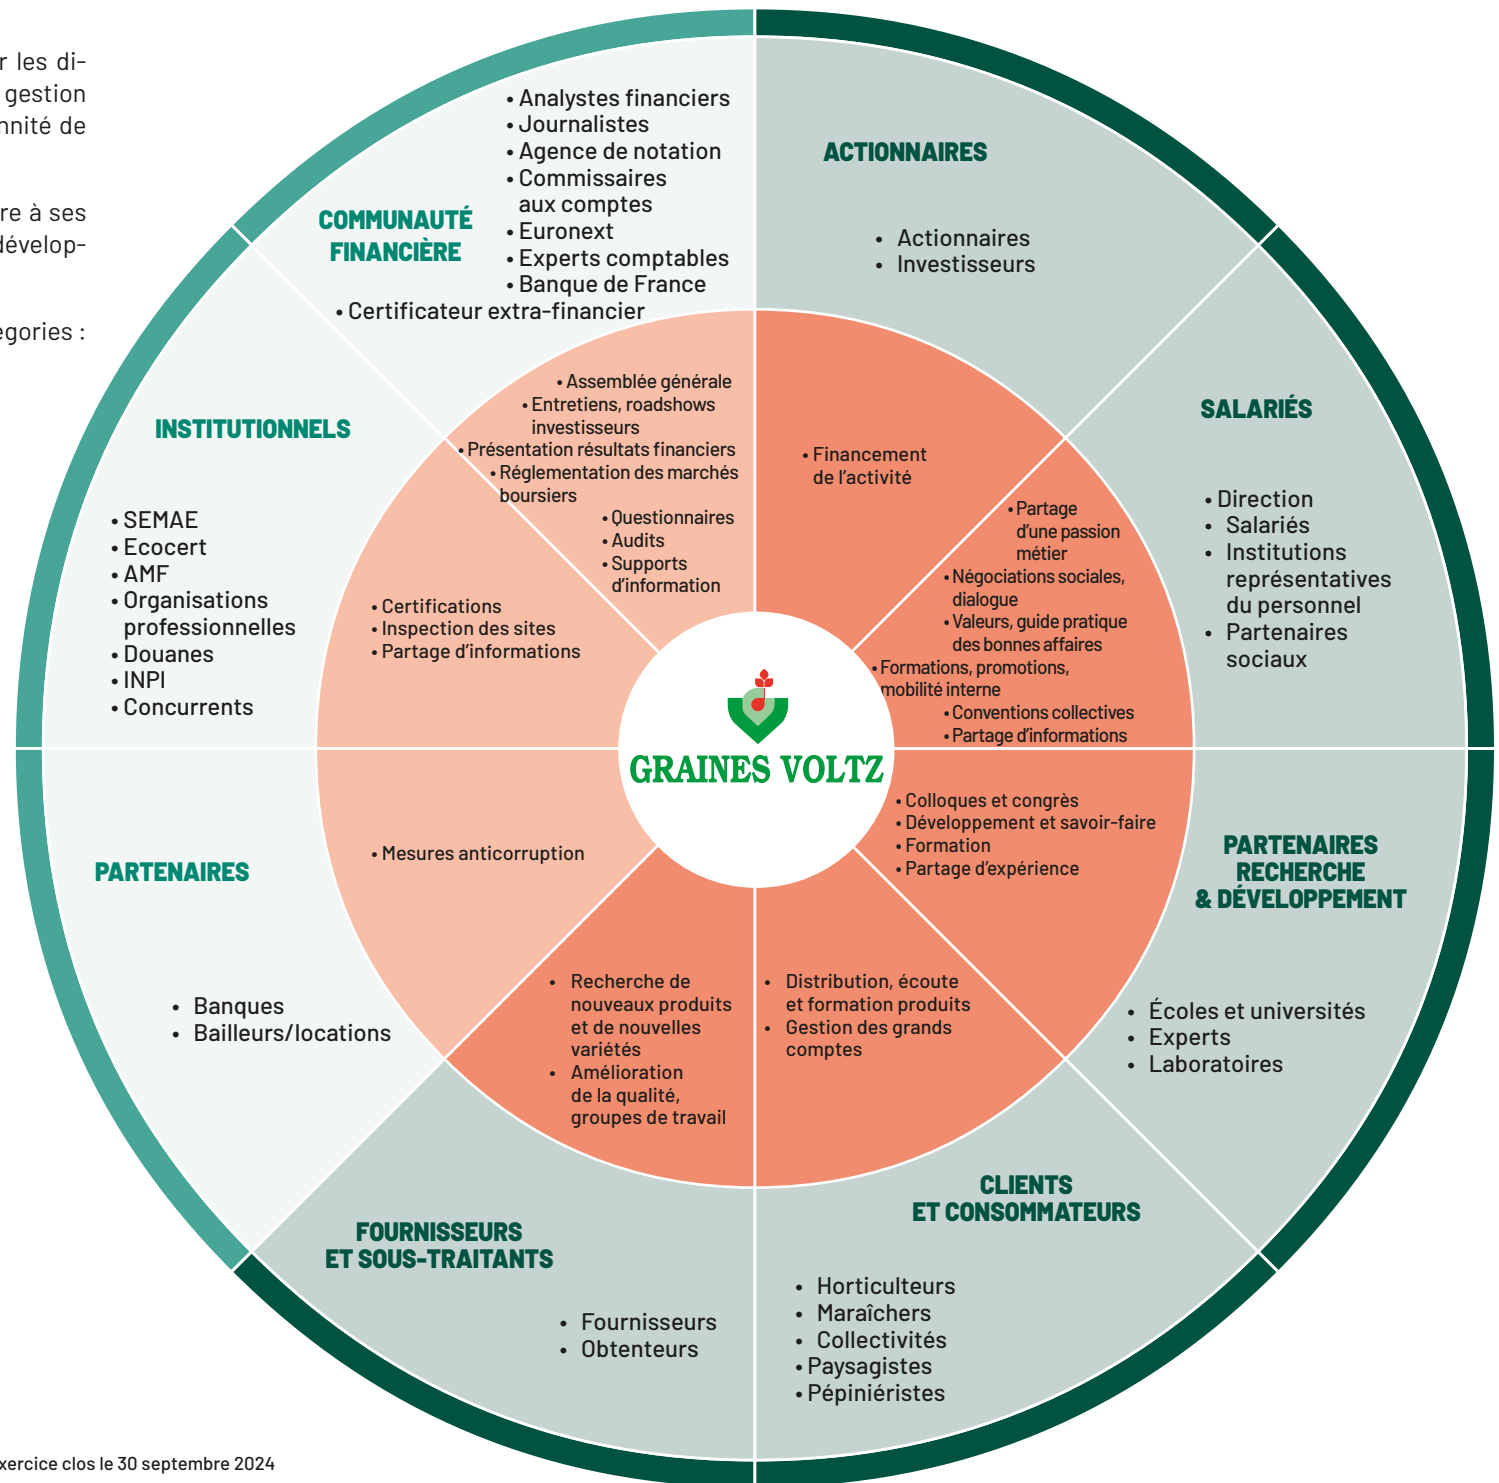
r les di-
gestion
nnité de

re à ses
dévelop-

égories :

COMMUNAUTÉ FINANCIÈRE

• Analystes financiers
• Journalistes
• Agence de notation
• Commissaires aux comptes
• Euronext
• Experts comptables
• Banque de France
• Certificateur extra-financier

ACTIONNAIRES

• Actionnaires
• Investisseurs

SALARIÉS

• Direction
• Salariés
• Institutions représentatives du personnel
• Partenaires sociaux

PARTENAIRES RECHERCHE & DÉVELOPPEMENT

• Écoles et universités
• Experts
• Laboratoires

CLIENTS ET CONSOMMATEURS

• Horticulteurs
• Maraîchers
• Collectivités
• Paysagistes
• Pépiniéristes

FOURNISSEURS ET SOUS-TRAITANTS

• Fournisseurs
• Obtenteurs

PARTENAIRES

• Banques
• Bailleurs/locations

INSTITUTIONNELS

• SEMAE
• Ecocert
• AMF
• Organisations professionnelles
• Douanes
• INPI
• Concurrents

• Assemblée générale
• Entretiens, roadshows investisseurs
• Présentation résultats financiers
• Réglementation des marchés boursiers

• Questionnaires
• Audits
• Supports d'information

• Financement de l'activité

• Partage d'une passion métier
• Négociations sociales, dialogue
• Valeurs, guide pratique des bonnes affaires
• Formations, promotions, mobilité interne
• Conventions collectives
• Partage d'informations

• Colloques et congrès
• Développement et savoir-faire
• Formation
• Partage d'expérience

• Distribution, écoute et formation produits
• Gestion des grands comptes

• Recherche de nouveaux produits et de nouvelles variétés
• Amélioration de la qualité, groupes de travail

• Mesures anticorruption

• Certifications
• Inspection des sites
• Partage d'informations

GRAINES VOLTZ

xercice clos le 30 septembre 2024